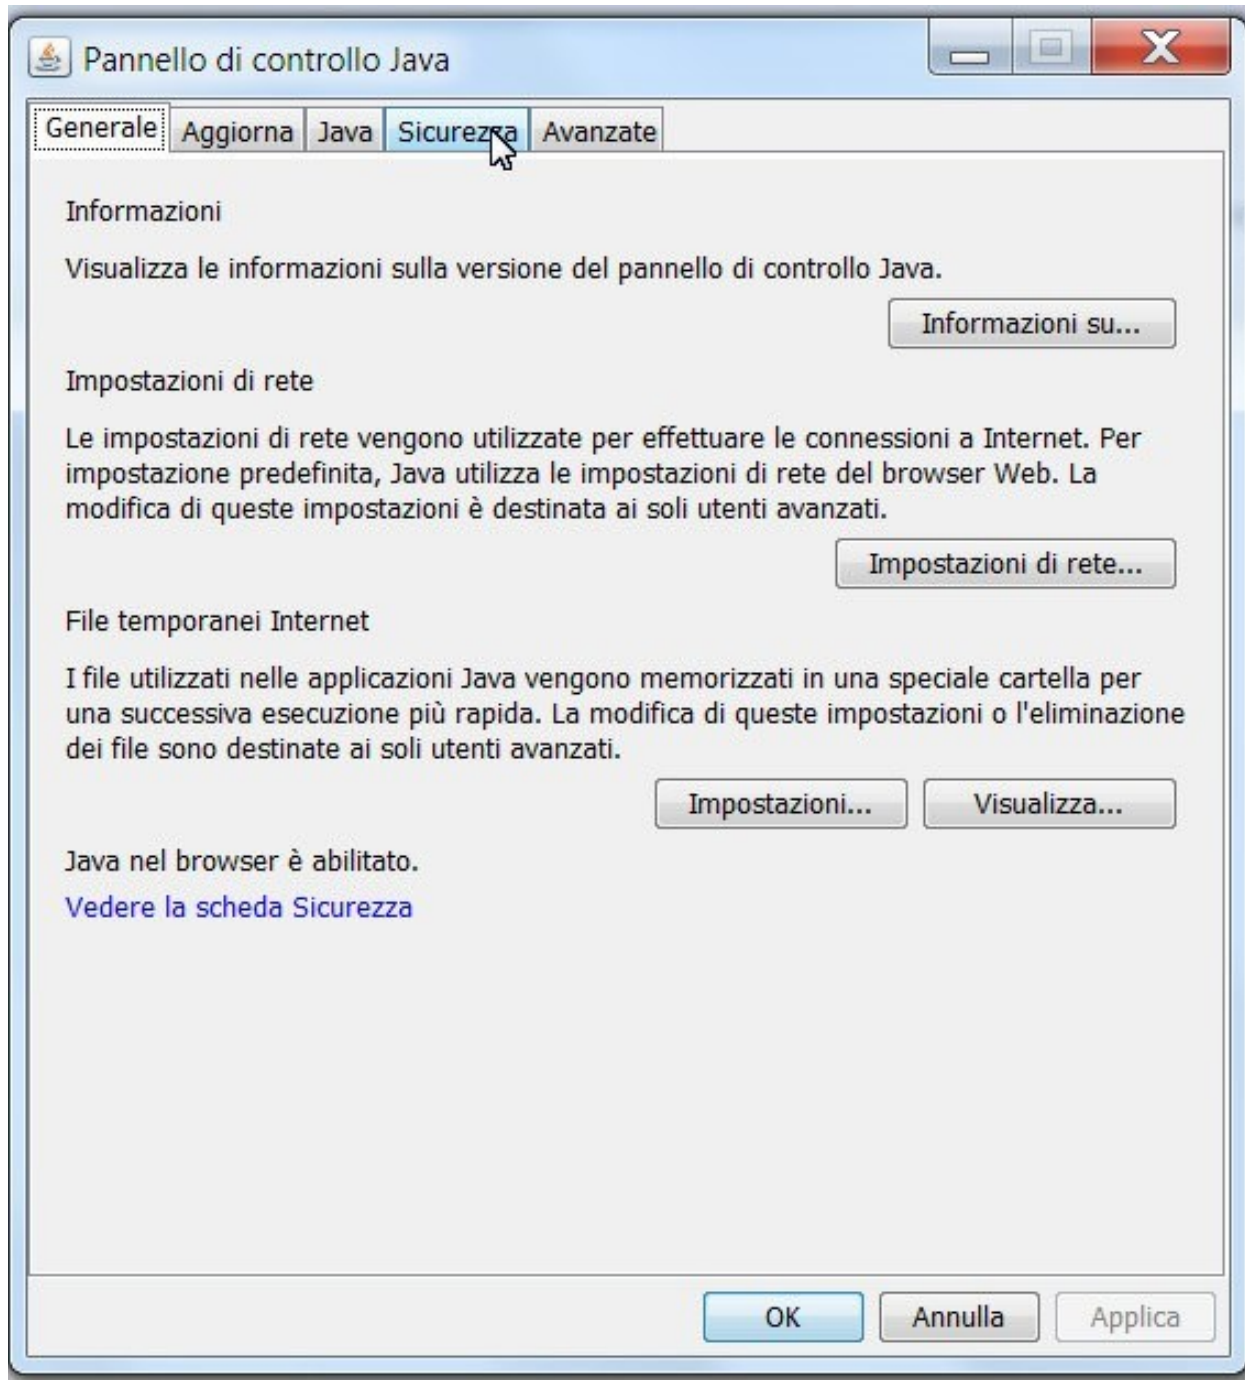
Pannello di controllo Java

Generale | Aggiorna | Java | Sicurezza | Avanzate

Informazioni

Visualizza le informazioni sulla versione del pannello di controllo Java.

Informazioni su...

Impostazioni di rete

Le impostazioni di rete vengono utilizzate per effettuare le connessioni a Internet. Per impostazione predefinita, Java utilizza le impostazioni di rete del browser Web. La modifica di queste impostazioni è destinata ai soli utenti avanzati.

Impostazioni di rete...

File temporanei Internet

I file utilizzati nelle applicazioni Java vengono memorizzati in una speciale cartella per una successiva esecuzione più rapida. La modifica di queste impostazioni o l'eliminazione dei file sono destinate ai soli utenti avanzati.

Impostazioni... Visualizza...

Java nel browser è abilitato.

Vedere la scheda Sicurezza

OK Annulla Applica